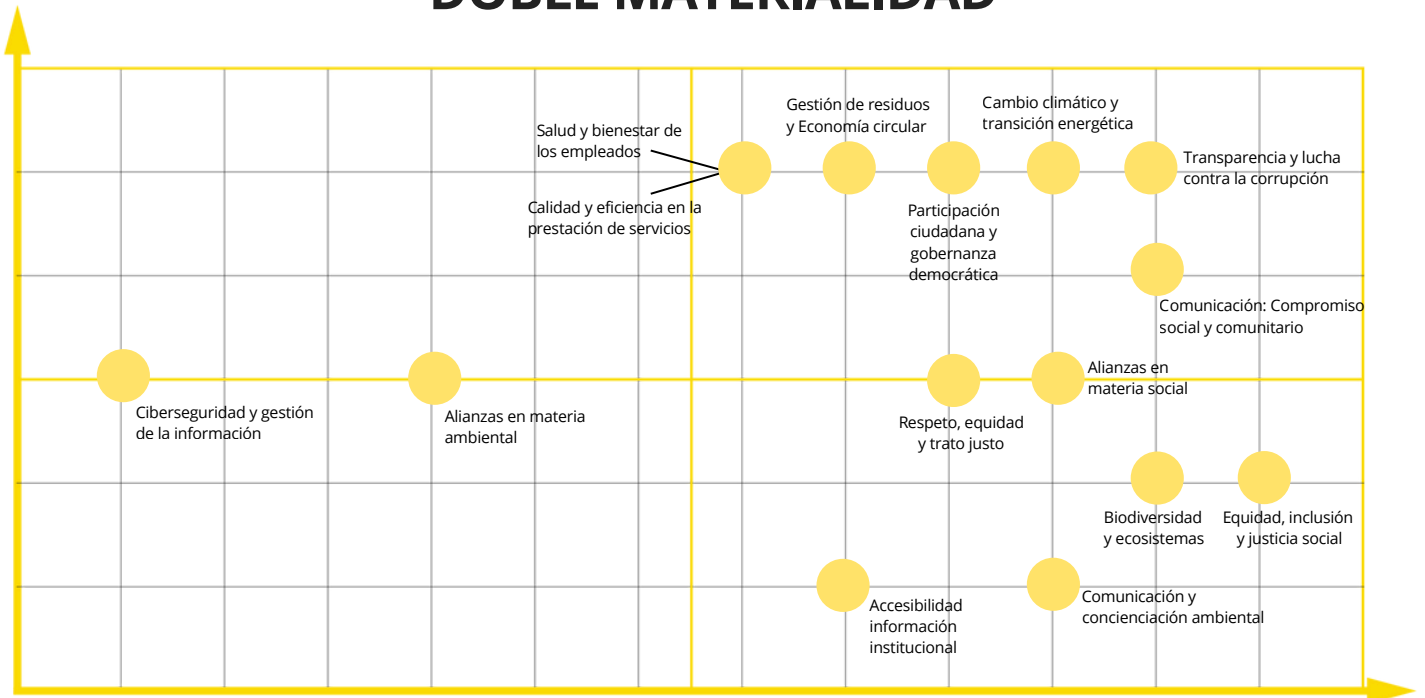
DOBLE MATERIALIDAD

Salud y bienestar de los empleados

Calidad y eficiencia en la prestación de servicios

Gestión de residuos y Economía circular

Cambio climático y transición energética

Transparencia y lucha contra la corrupción

Participación ciudadana y gobernanza democrática

Comunicación: Compromiso social y comunitario

Ciberseguridad y gestión de la información

Alianzas en materia ambiental

Respeto, equidad y trato justo

Alianzas en materia social

Biodiversidad y ecosistemas

Equidad, inclusión y justicia social

Accesibilidad información institucional

Comunicación y concienciación ambiental